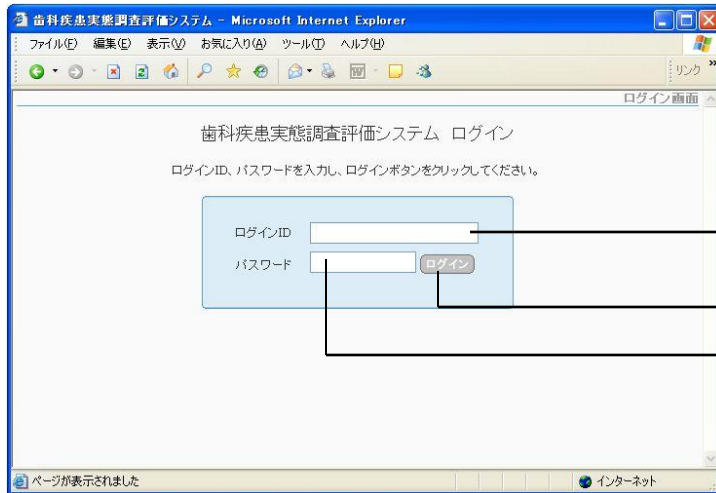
歯科疾患実態調査評価システム - Microsoft Internet Explorer

ファイル(F) 編集(E) 表示(V) お気に入り(A) ツール(T) ヘルプ(H)

リンク »

ログイン画面

歯科疾患実態調査評価システム ログイン

ログインID、パスワードを入力し、ログインボタンをクリックしてください。

ログインID

パスワード

ログイン

ページが表示されました

インターネット